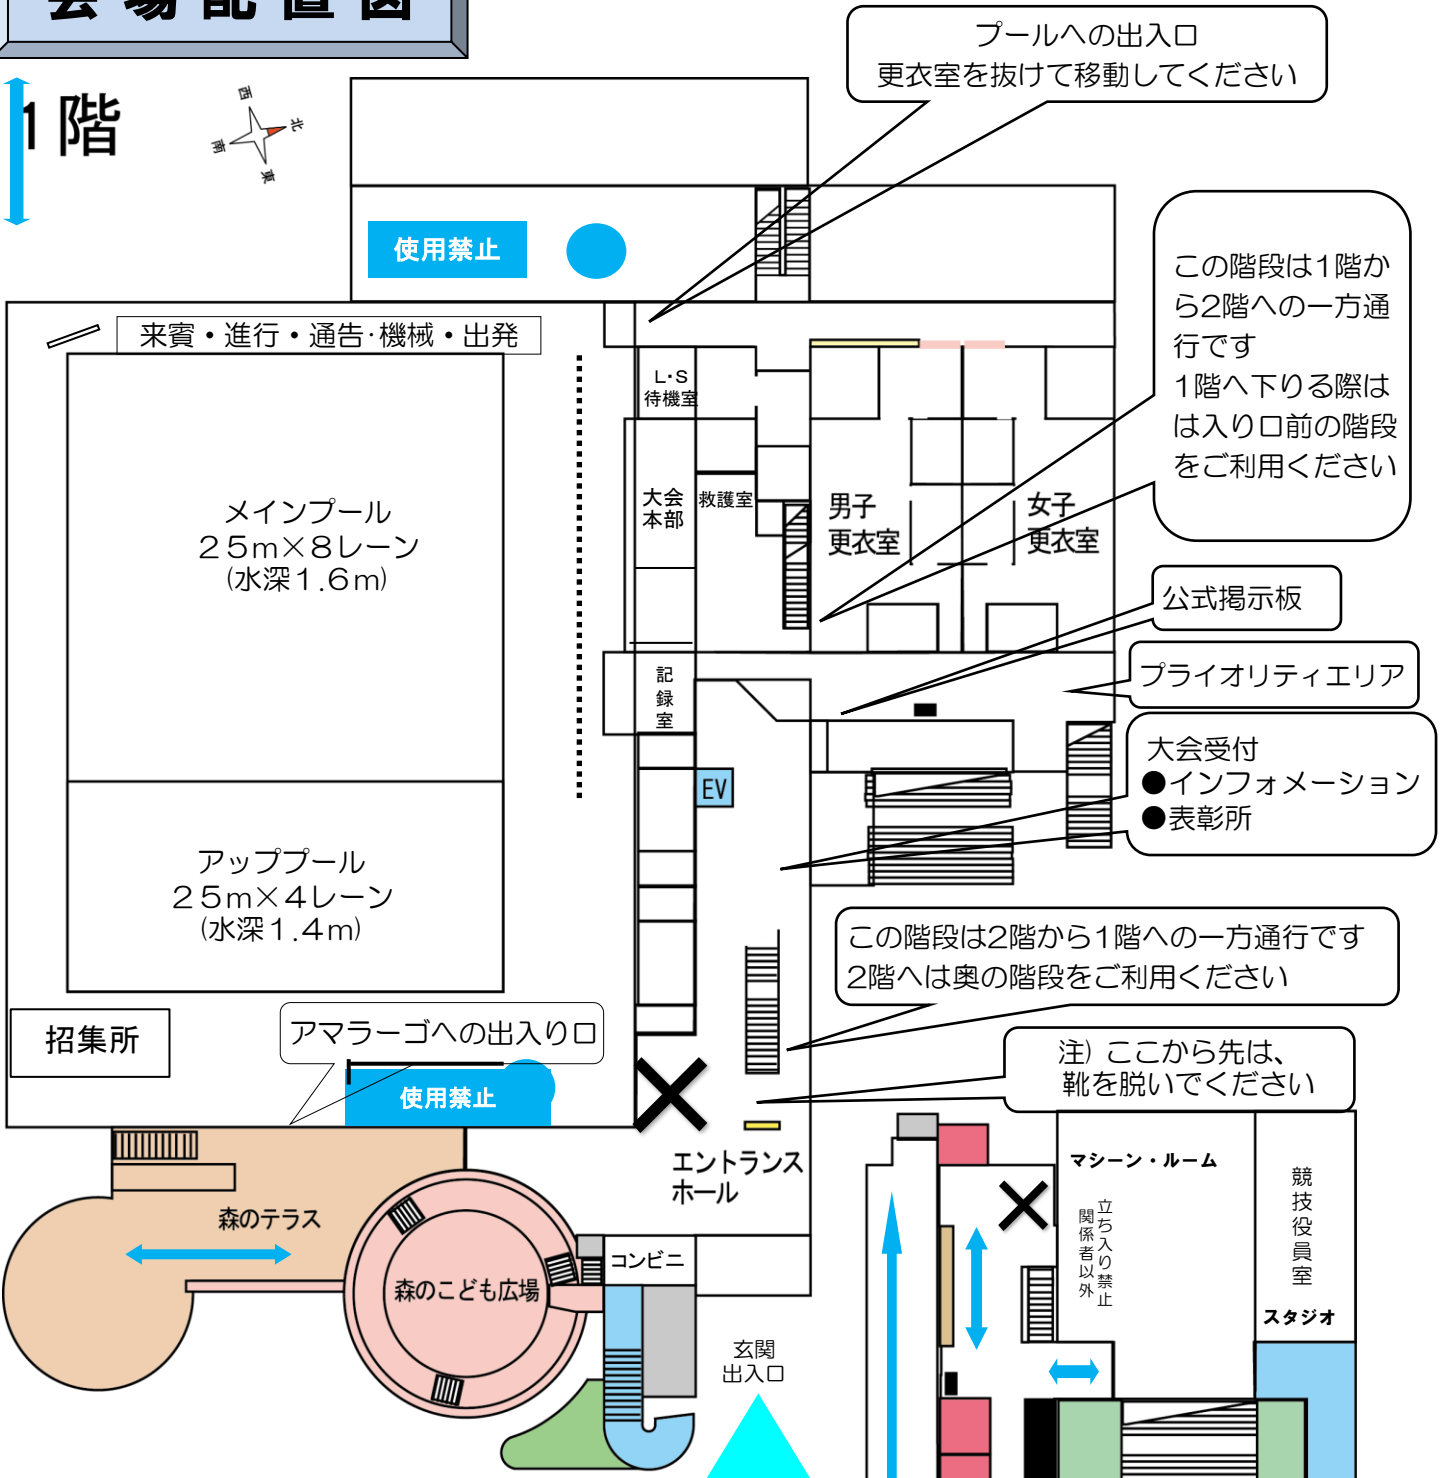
会 場 配 置 図

1階

西
北
南
東

プールへの出入口
更衣室を抜けて移動してください

使用禁止

この階段は1階から2階への一方通行です
1階へ下りる際はは入り口前の階段をご利用ください

来賓・進行・通告·機械・出発

L·S
待機室

大会本部

救護室

男子
更衣室

女子
更衣室

メインプール
25m×8レーン
(水深1.6m)

公式掲示板

プライオリティエリア

記録室

大会受付
●インフォメーション
●表彰所

EV

アッププール
25m×4レーン
(水深1.4m)

この階段は2階から1階への一方通行です
2階へは奥の階段をご利用ください

招集所

アマラーゴへの出入り口

使用禁止

注) ここから先は、
靴を脱いでください

エントランス
ホール

マシーン・ルーム

関係者以外
立ち入り禁止

競技役員室

スタジオ

森のテラス

森のこども広場

コンビニ

玄関
出入口